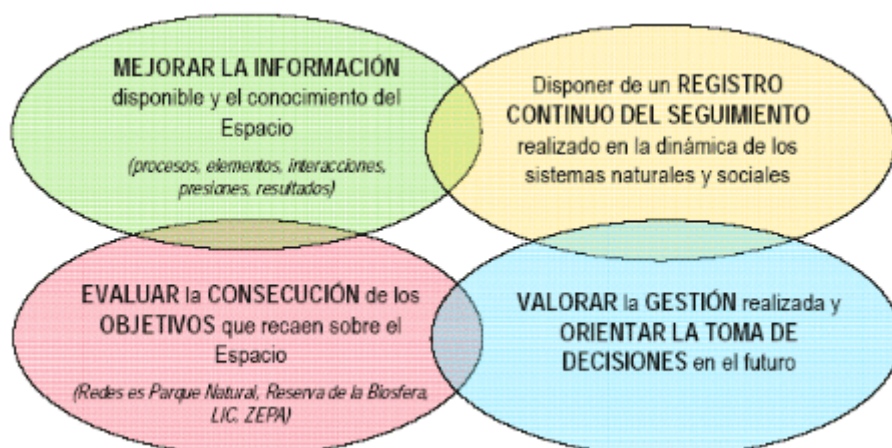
MEJORAR LA INFORMACIÓN disponible y el conocimiento del Espacio

(procesos, elementos, interacciones, presiones, resultados)

Disponer de un REGISTRO CONTINUO DEL SEGUIMIENTO realizado en la dinámica de los sistemas naturales y sociales

EVALUAR la CONSECUCIÓN de los OBJETIVOS que recaen sobre el Espacio

(Redes es Parque Natural, Reserva de la Biosfera, LIC, ZEPA)

VALORAR la GESTIÓN realizada y ORIENTAR LA TOMA DE DECISIONES en el futuro